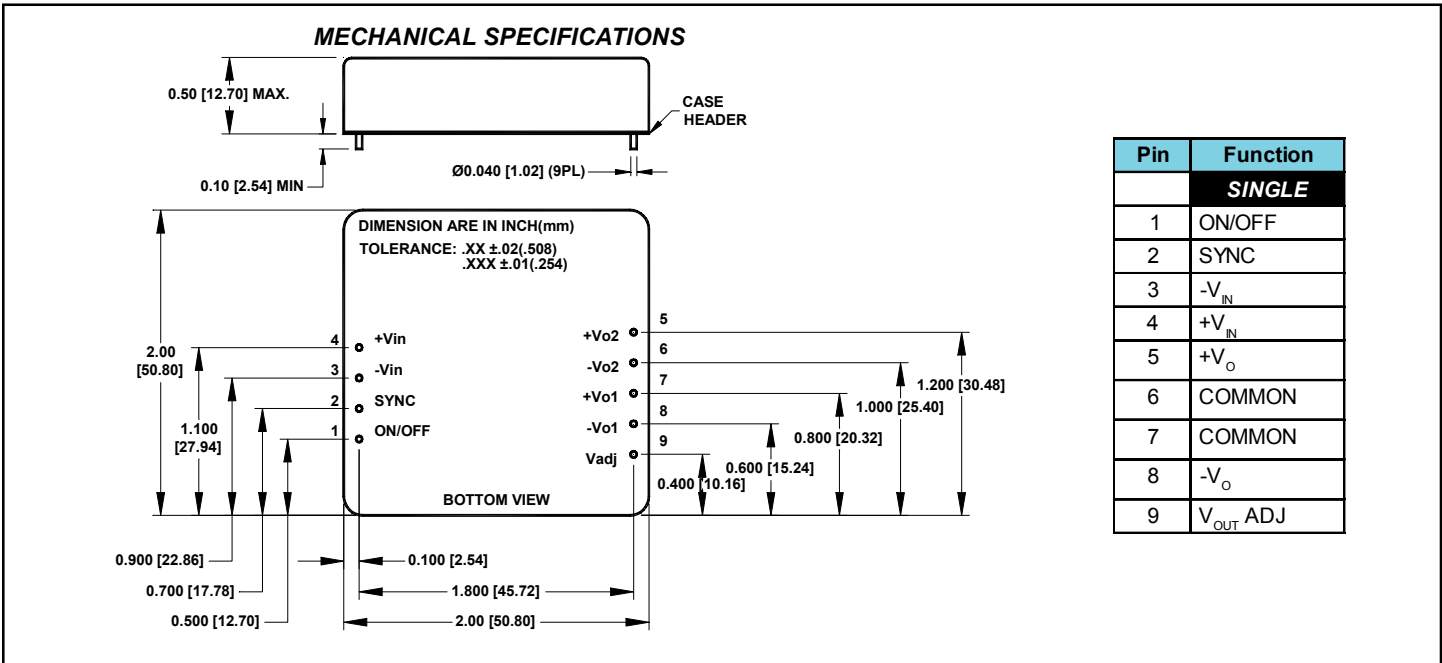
MECHANICAL SPECIFICATIONS

0.50 [12.70] MAX.

CASE
HEADER

0.10 [2.54] MIN

Ø0.040 [1.02] (9PL)

DIMENSION ARE IN INCH(mm)
TOLERANCE: .XX ±.02(.508)
.XXX ±.01(.254)

4 +Vin
3 -Vin
2 SYNC
1 ON/OFF

+Vo2 5
-Vo2 6
+Vo1 7
-Vo1 8
Vadj 9

BOTTOM VIEW

2.00 [50.80]
1.100 [27.94]
1.200 [30.48]
1.000 [25.40]
0.800 [20.32]
0.600 [15.24]
0.400 [10.16]
0.900 [22.86]
0.700 [17.78]
0.500 [12.70]
0.100 [2.54]
1.800 [45.72]
2.00 [50.80]

| Pin | Function |
|---|---|
| | SINGLE |
| 1 | ON/OFF |
| 2 | SYNC |
| 3 | $-V_{IN}$ |
| 4 | $+V_{IN}$ |
| 5 | $+V_{O}$ |
| 6 | COMMON |
| 7 | COMMON |
| 8 | $-V_{O}$ |
| 9 | $V_{OUT}$ ADJ |